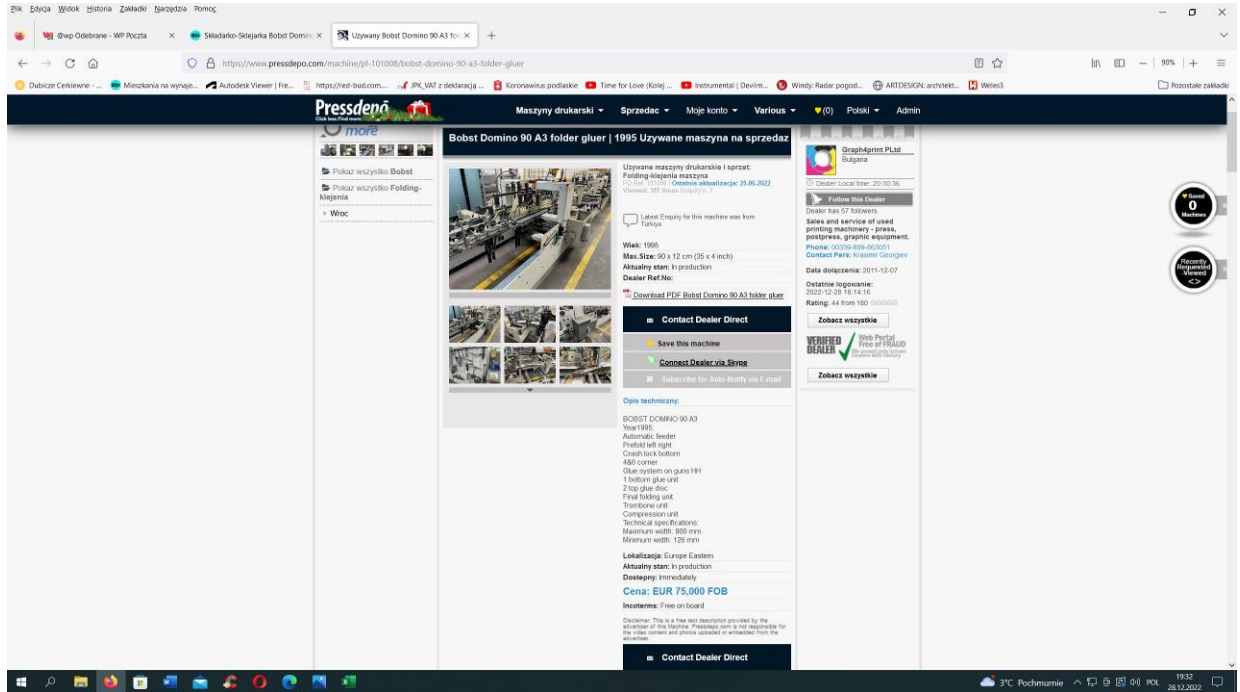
Plik Edycja Widok Historia Zakładki Narzędzia Pomoc

@wp Odebrane - WP Poczta
Składarko-Sklejarka Bobst Domin
Używany Bobst Domino 90 A3 fo

https://www.pressdepo.com/machine/pl-101008/bobst-domino-90-a3-folder-gluer

90%

Dubiczе Cerkiewne - ... Mieszkania na wynaje... Autodesk Viewer | Fre... https://red-bud.com... JPK_VAT z deklaracją ... Koronawirus podlaskie Time for Love (Kolej ... Instrumental | Devlim... Windy: Radar pogod... ARTDESIGN: architekt... Weles3 Pozostałe zakładki

Pressdepo
Maszyny drukarski ▾ Sprzedac ▾ Moje konto ▾ Various ▾ (0) Polski ▾ Admin

more

Bobst Domino 90 A3 folder gluer | 1995 Uzywane maszyna na sprzedaz

Pokaz wszystko Bobst
Pokaz wszystko Folding-klejenia
Wroc

Uzywane maszyny drukarskie i sprzet: Folding-klejenia maszyna
PD Ref: 101008 | Ostatnia aktualizacja: 25.06.2022
Viewed: 387 times Enquiry's: 7

Latest Enquiry for this machine was from Turkiye.

Wiek: 1995
Max.Size: 90 x 12 cm (35 x 4 inch)
Aktualny stan: In production
Dealer Ref.No:

Download PDF Bobst Domino 90 A3 folder gluer

Contact Dealer Direct
Save this machine
Connect Dealer via Skype
Subscribe for Auto-Notify via E-mail

Opis techniczny:

BOBST DOMINO 90 A3
Year1995
Automatic feeder
Prefold left right
Crash lock bottom
4&6 corner
Glue system on guns HH
1 bottom glue unit
2 top glue disc
Final folding unit
Trombone unit
Compression unit
Technical specifications:
Maximum width: 900 mm
Minimum width: 125 mm

Lokalizacja: Europe Eastern
Aktualny stan: In production
Dostepny: Immediately
Cena: EUR 75,000 FOB
Incoterms: Free on board

Disclaimer: This is a free text description provided by the advertiser of this Machine. Pressdepo.com is not responsible for the video content and photos uploaded or embedded from the advertiser.

Contact Dealer Direct

Graph4print PLtd
Bulgaria

Dealer Local time: 20:30:36
Follow this Dealer
Dealer has 57 followers
Sales and service of used printing machinery - press, postpress, graphic equipment.
Phone: 00359-899-863051
Contact Pers: Krasimir Georgiev

Data dołączenia: 2011-12-07

Ostatnie logowanie: 2022-12-28 18:14:16
Rating: 44 from 180

Zobacz wszystkie

VERIFIED DEALER Web Portal Free of FRAUD

Zobacz wszystkie

Saved 0 Machines

Recently Requested Viewed

3°C Pochmurnie POL 19:32 28.12.2022